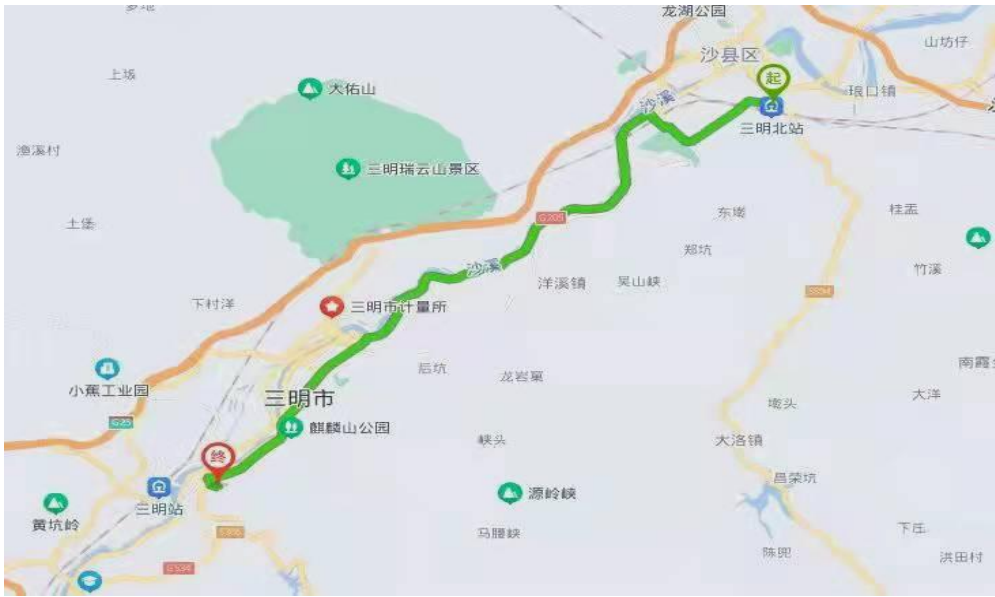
多地
龙湖公园
山坊仔
沙县区
起
上坂
大佑山
沙溪
琅口镇
三明北站
渔溪村
三明瑞云山景区
土堡
G205
东坑
桂盂
郑坑
竹溪
沙溪
洋溪镇
吴山峡
下村洋
三明市计量所
S224
南霞
后坑
小蕉工业园
龙岩巢
三明市
大洋
G25
麒麟山公园
墩头
峡头
大洛镇
终
三明站
源岭峡
昌荣坑
黄坑岭
马腰峡
下岳
陈兜
洪田村
G205
S306